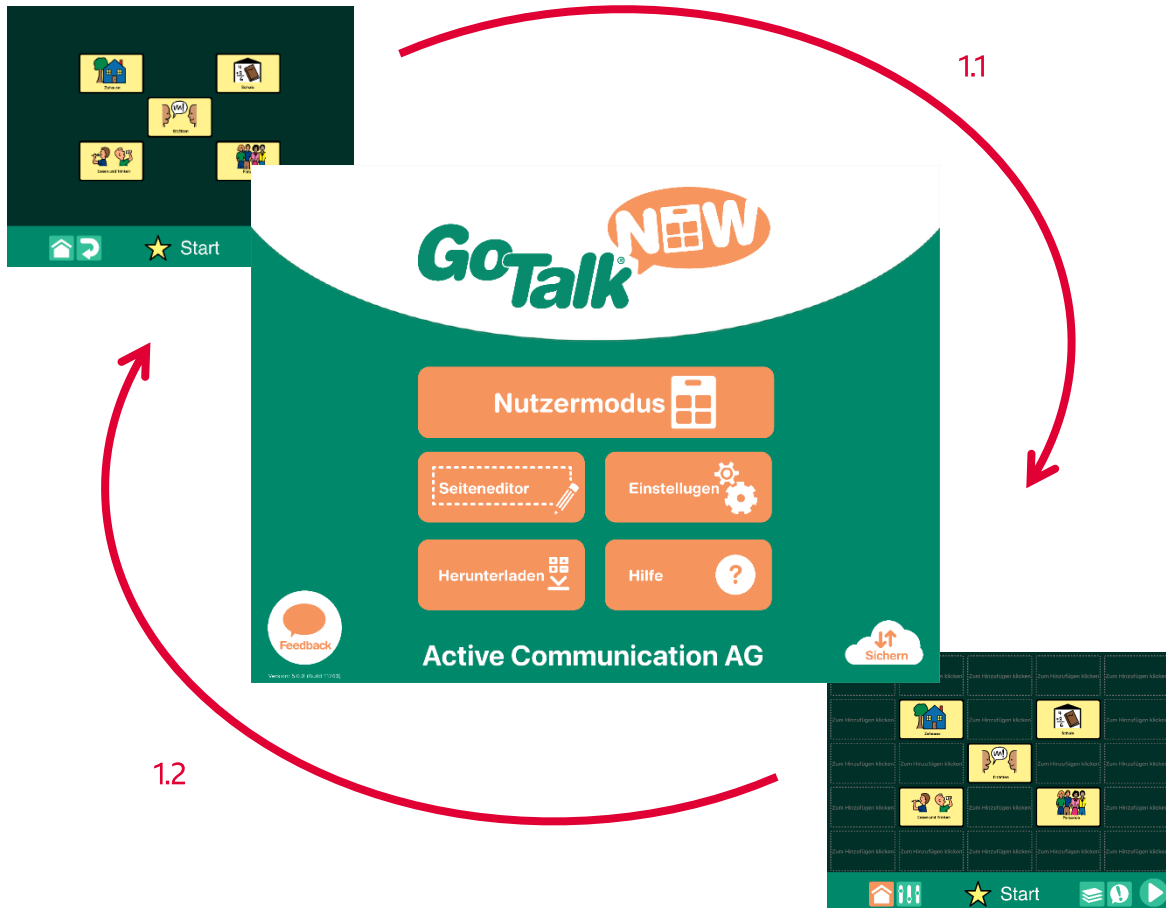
Zuhause
Schule
Erzählen
Essen und trinken
Personen

Start

1.1

GoTalk® NOW

Nutzermodus

Seiteneditor

Einstellugen

Herunterladen

Hilfe

Feedback

Active Communication AG

Sichern

Version: 5.6.0 (Build 11263)

1.2

Zum Hinzufügen klicken
Zum Hinzufügen klicken
Zum Hinzufügen klicken
Zum Hinzufügen klicken
Zum Hinzufügen klicken
Zum Hinzufügen klicken
Zuhause
Zum Hinzufügen klicken
Schule
Zum Hinzufügen klicken
Zum Hinzufügen klicken
Zum Hinzufügen klicken
Erzählen
Zum Hinzufügen klicken
Zum Hinzufügen klicken
Zum Hinzufügen klicken
Essen und trinken
Zum Hinzufügen klicken
Personen
Zum Hinzufügen klicken
Zum Hinzufügen klicken
Zum Hinzufügen klicken
Zum Hinzufügen klicken
Zum Hinzufügen klicken
Zum Hinzufügen klicken

Start